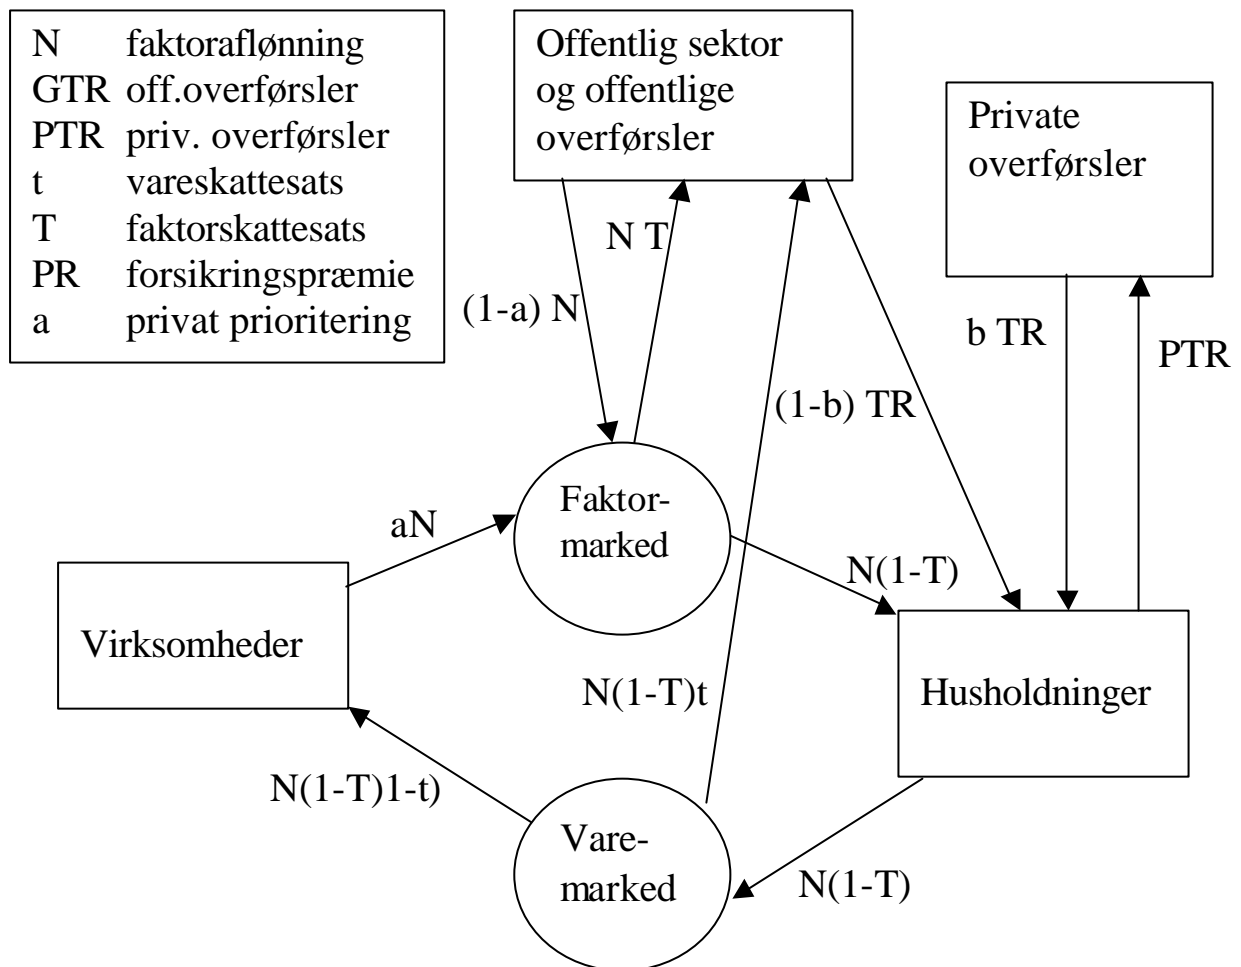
| | |
|---|---|
| N | faktoraflønning |
| GTR | off.overførsler |
| PTR | priv. overførsler |
| t | vareskattesats |
| T | faktorskattesats |
| PR | forsikringspræmie |
| a | privat prioritering |

Offentlig sektor og offentlige overførsler

Private overførsler

N T

(1-a) N

b TR

PTR

(1-b) TR

Faktor-marked

aN

N(1-T)

Virksomheder

Husholdninger

N(1-T)t

N(1-T)1-t)

Vare-marked

N(1-T)